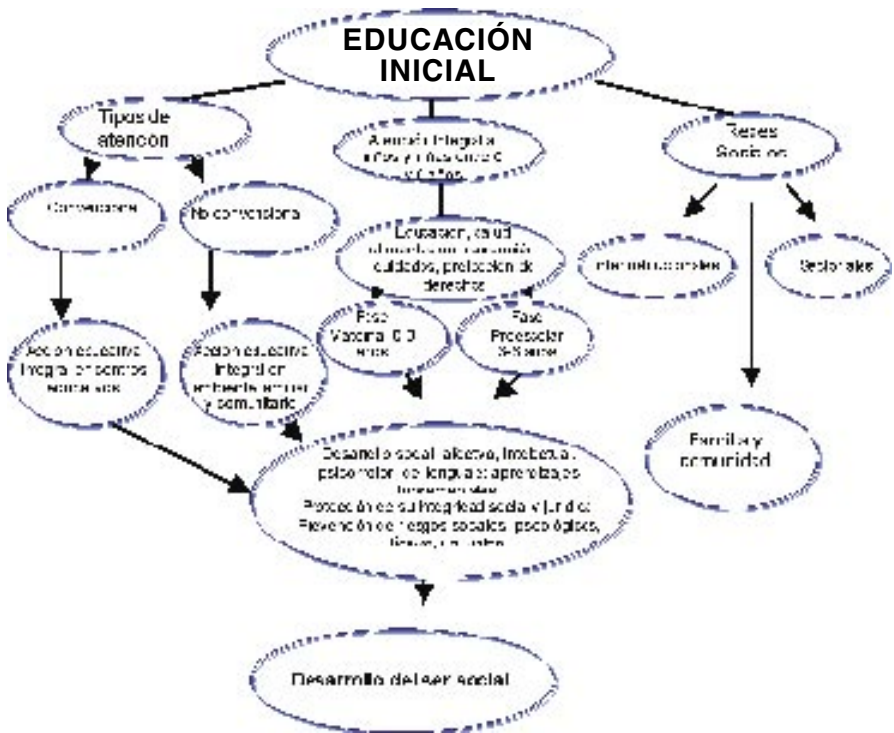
EDUCACIÓN INICIAL

Tipos de atención

Atención integral a niños y niñas entre 0 y 6 años

Redes Sociales

Convencional

No convencional

Educación, salud, alimentación, recreación, cuidados, protección de derechos

Interinstitucionales

Sectoriales

Acción educativa integral en centros educativos

Acción educativa integral en ambiente familiar y comunitario

Fase Maternal 0-3 años

Fase Preescolar 3-6 años

Familia y comunidad

Desarrollo social, afectivo, intelectual, psicomotor, del lenguaje, aprendizajes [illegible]
Protección de su integridad social y jurídica
Prevención de riesgos sociales, psicológicos, físicos, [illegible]

Desarrollo del ser social